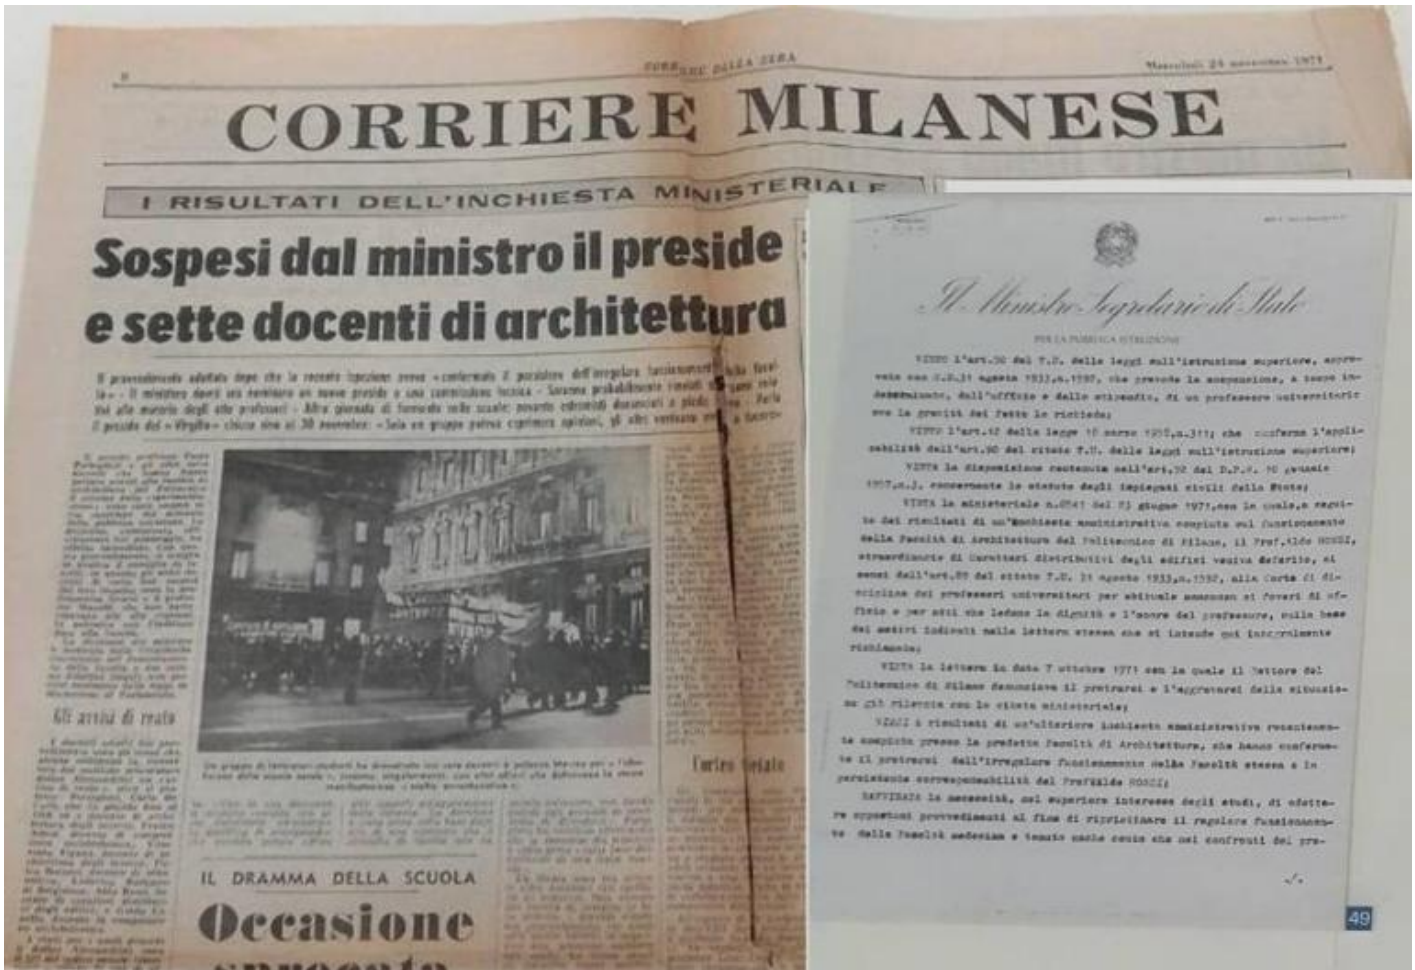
8 CORRIERE DELLA SERA Mercoledì 24 novembre 1971

CORRIERE MILANESE

I RISULTATI DELL'INCHIESTA MINISTERIALE

Sospesi dal ministro il preside e sette docenti di architettura

Il provvedimento adottato dopo che la recente ispezione aveva «confermato il perdurare dell'irregolare funzionamento della facoltà» - Il ministero dovrà ora nominare un nuovo preside o una commissione tecnica - Saranno probabilmente rimessi gli organi relativi alla materia degli altri professori - Altra giornata di fermento nelle scuole: parecchi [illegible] - Parla il preside del «Virgilio» chiuso sino al 30 novembre: «Solo un gruppo poteva esprimere opinioni, gli altri venivano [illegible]»

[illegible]

Gli avvisi di reato

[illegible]

Corriere Serale

IL DRAMMA DELLA SCUOLA

Occasione

Il Ministro Segretario di Stato
PER LA PUBBLICA ISTRUZIONE

VISTO l'art.90 del T.U. delle leggi sull'istruzione superiore, approvato con R.D.31 agosto 1933,n.1592, che prevede la sospensione, a tempo indeterminato, dall'ufficio e dallo stipendio, di un professore universitario ove la gravità dei fatti lo richieda;

VISTO l'art.12 della legge 18 marzo 1958,n.311; che conferma l'applicabilità dell'art.90 del citato T.U. delle leggi sull'istruzione superiore;

VISTA la disposizione contenuta nell'art.92 del D.P.R. 10 gennaio 1957,n.3, concernente lo statuto degli impiegati civili dello Stato;

VISTA la ministeriale n.0547 del 23 giugno 1971,con la quale,a seguito dei risultati di un'inchiesta amministrativa compiuta sul funzionamento della Facoltà di Architettura del Politecnico di Milano, il Prof.Aldo ROSSI, straordinario di Caratteri distributivi degli edifici veniva deferito, ai sensi dell'art.88 del citato T.U. 31 agosto 1933,n.1592, alla Corte di disciplina dei professori universitari per abituale mancanza ai doveri di ufficio e per atti che ledono la dignità e l'onore del professore, sulla base dei motivi indicati nella lettera stessa che si intende qui integralmente richiamata;

VISTA la lettera in data 7 ottobre 1971 con la quale il Rettore del Politecnico di Milano denunciava il protrarsi e l'aggravarsi della situazione già rilevata con la citata ministeriale;

VISTI i risultati di un'ulteriore inchiesta amministrativa recentemente compiuta presso la predetta Facoltà di Architettura, che hanno confermato il protrarsi dell'irregolare funzionamento della Facoltà stessa e la persistente corresponsabilità del Prof.Aldo ROSSI;

RAVVISATA la necessità, nel superiore interesse degli studi, di adottare opportuni provvedimenti al fine di ripristinare il regolare funzionamento della Facoltà medesima e tenuto anche conto che nei confronti del pre-

./.

49